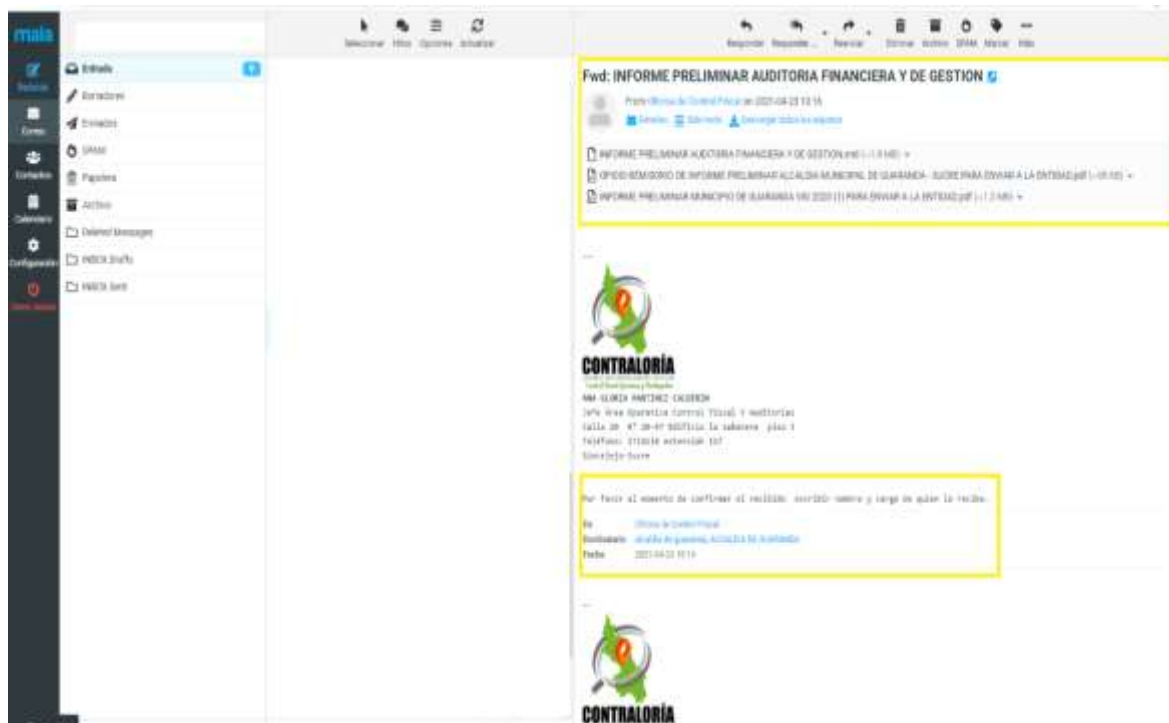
mala

Redactar
Correo
Contactos
Calendario
Configuración
Cerrar sesión

Entrada
Borradores
Enviados
SPAM
Papelera
Archivo
Deleted Messages
INBOX.Drafts
INBOX.Sent

Seleccionar Hilos Opciones Actualizar

Responder Responder ... Reenviar Eliminar Archivo SPAM Marcar Más

Fwd: INFORME PRELIMINAR AUDITORIA FINANCIERA Y DE GESTION

Fecha Oficina de Control Fiscal en 2021-04-23 15:16
Detalles Sólo texto Descargar todos los adjuntos

INFORME PRELIMINAR AUDITORIA FINANCIERA Y DE GESTION.msl (~1.5 MB)
OFICIO REMISORIO DE INFORME PRELIMINAR ALCALDIA MUNICIPAL DE GUARANDA - SUCRE PARA ENVIAR A LA ENTIDAD.pdf (~35 KB)
INFORME PRELIMINAR MUNICIPIO DE GUARANDA VIG 2020 (1) PARA ENVIAR A LA ENTIDAD.pdf (~1.3 MB)

--

CONTRALORÍA

ANA GLORIA MARTINEZ CALDERIN
Jefe Área Operativa Control Fiscal y Auditorias
Calle 20 #7 20-47 Edificio la sabanera piso 3
Telefono: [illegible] extensión 117
Sincelejo-Sucre

Por favor al momento de confirmar el recibido: escribir nombre y cargo de quien lo recibe.

De Oficina de Control Fiscal
Destinatario alcaldia de guaranda, ALCALDIA DE GUARANDA
Fecha 2021-04-23 15:16

--

CONTRALORÍA